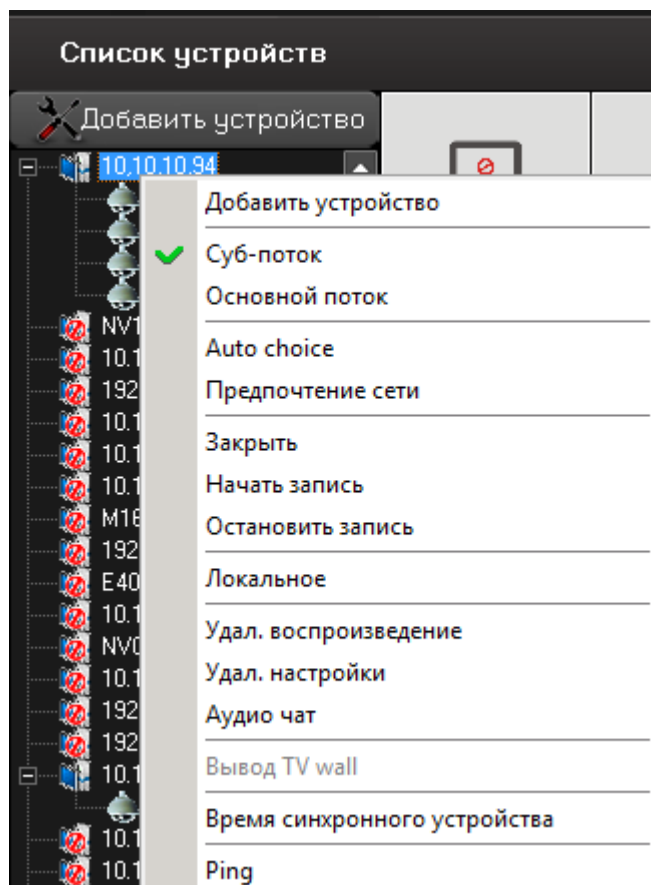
Список устройств

Добавить устройство

10.10.10.94

NV1
10.1
192
10.1
10.1
10.1
M16
192
E40
10.1
NV0
10.1
192
192
10.1
10.1
10.1

Добавить устройство
Суб-поток
Основной поток
Auto choice
Предпочтение сети
Закрыть
Начать запись
Остановить запись
Локальное
Удал. воспроизведение
Удал. настройки
Аудио чат
Вывод TV wall
Время синхронного устройства
Ping